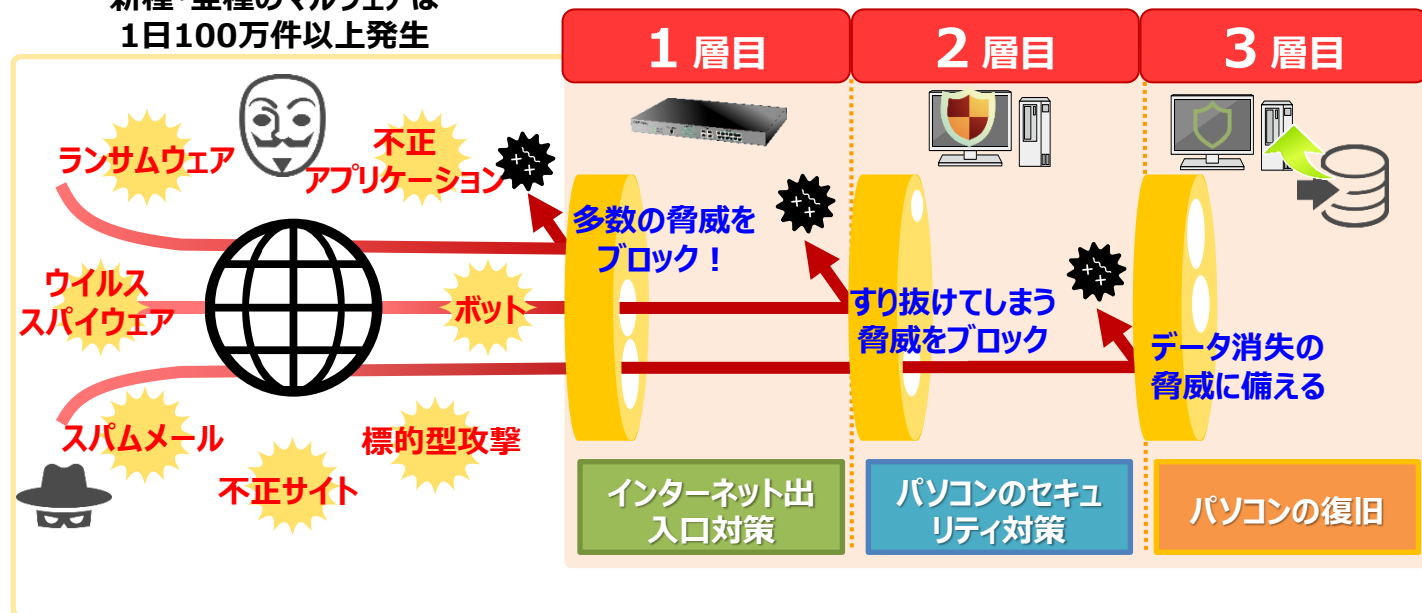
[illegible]
1日100万件以上発生

1 層目

2 層目

3 層目

ランサムウェア

不正
アプリケーション

多数の脅威を
ブロック！

ウイルス
スパイウェア

ボット

すり抜けてしまう
脅威をブロック

データ消失の
脅威に備える

スパムメール

標的型攻撃

不正サイト

インターネット出入口対策

パソコンのセキュリティ対策

パソコンの復旧